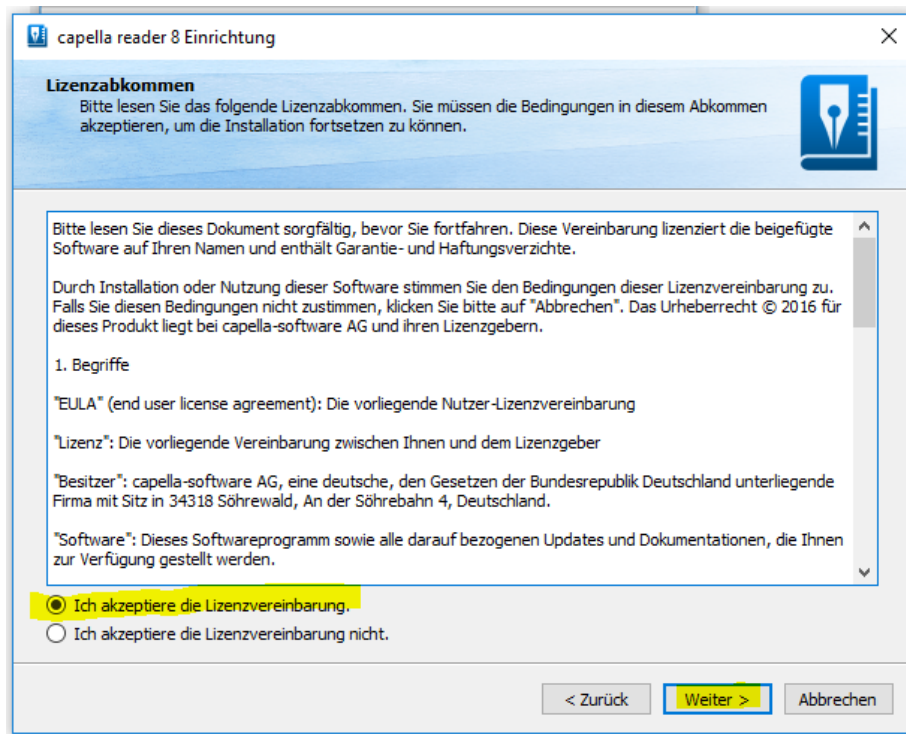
capella reader 8 Einrichtung

×

Lizenzabkommen

Bitte lesen Sie das folgende Lizenzabkommen. Sie müssen die Bedingungen in diesem Abkommen akzeptieren, um die Installation fortsetzen zu können.

Bitte lesen Sie dieses Dokument sorgfältig, bevor Sie fortfahren. Diese Vereinbarung lizenziert die beigefügte Software auf Ihren Namen und enthält Garantie- und Haftungsverzichte.

Durch Installation oder Nutzung dieser Software stimmen Sie den Bedingungen dieser Lizenzvereinbarung zu. Falls Sie diesen Bedingungen nicht zustimmen, klicken Sie bitte auf "Abbrechen". Das Urheberrecht © 2016 für dieses Produkt liegt bei capella-software AG und ihren Lizenzgebern.

1. Begriffe

"EULA" (end user license agreement): Die vorliegende Nutzer-Lizenzvereinbarung

"Lizenz": Die vorliegende Vereinbarung zwischen Ihnen und dem Lizenzgeber

"Besitzer": capella-software AG, eine deutsche, den Gesetzen der Bundesrepublik Deutschland unterliegende Firma mit Sitz in 34318 Söhrewald, An der Söhrebahn 4, Deutschland.

"Software": Dieses Softwareprogramm sowie alle darauf bezogenen Updates und Dokumentationen, die Ihnen zur Verfügung gestellt werden.

Ich akzeptiere die Lizenzvereinbarung.

Ich akzeptiere die Lizenzvereinbarung nicht.

< Zurück

Weiter >

Abbrechen